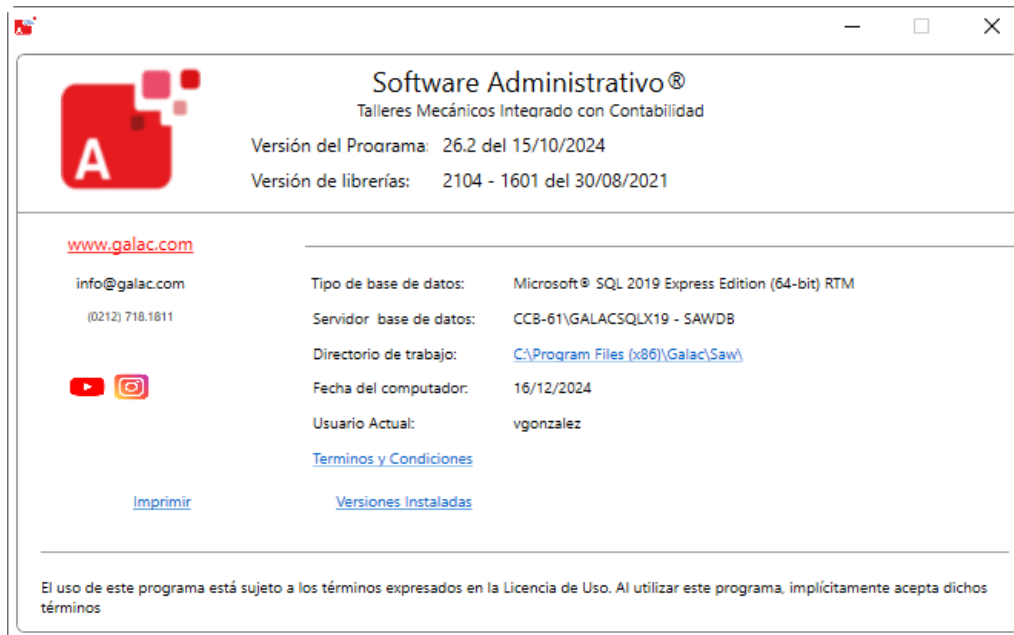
Software Administrativo®
Talleres Mecánicos Integrado con Contabilidad

Versión del Programa: 26.2 del 15/10/2024

Versión de librerías: 2104 - 1601 del 30/08/2021

www.galac.com

info@galac.com

(0212) 718.1811

Tipo de base de datos: Microsoft® SQL 2019 Express Edition (64-bit) RTM

Servidor base de datos: CCB-61\GALACSQLX19 - SAWDB

Directorio de trabajo: C:\Program Files (x86)\Galac\Saw\

Fecha del computador: 16/12/2024

Usuario Actual: vgonzalez

Terminos y Condiciones

Imprimir

Versiones Instaladas

El uso de este programa está sujeto a los términos expresados en la Licencia de Uso. Al utilizar este programa, implícitamente acepta dichos términos